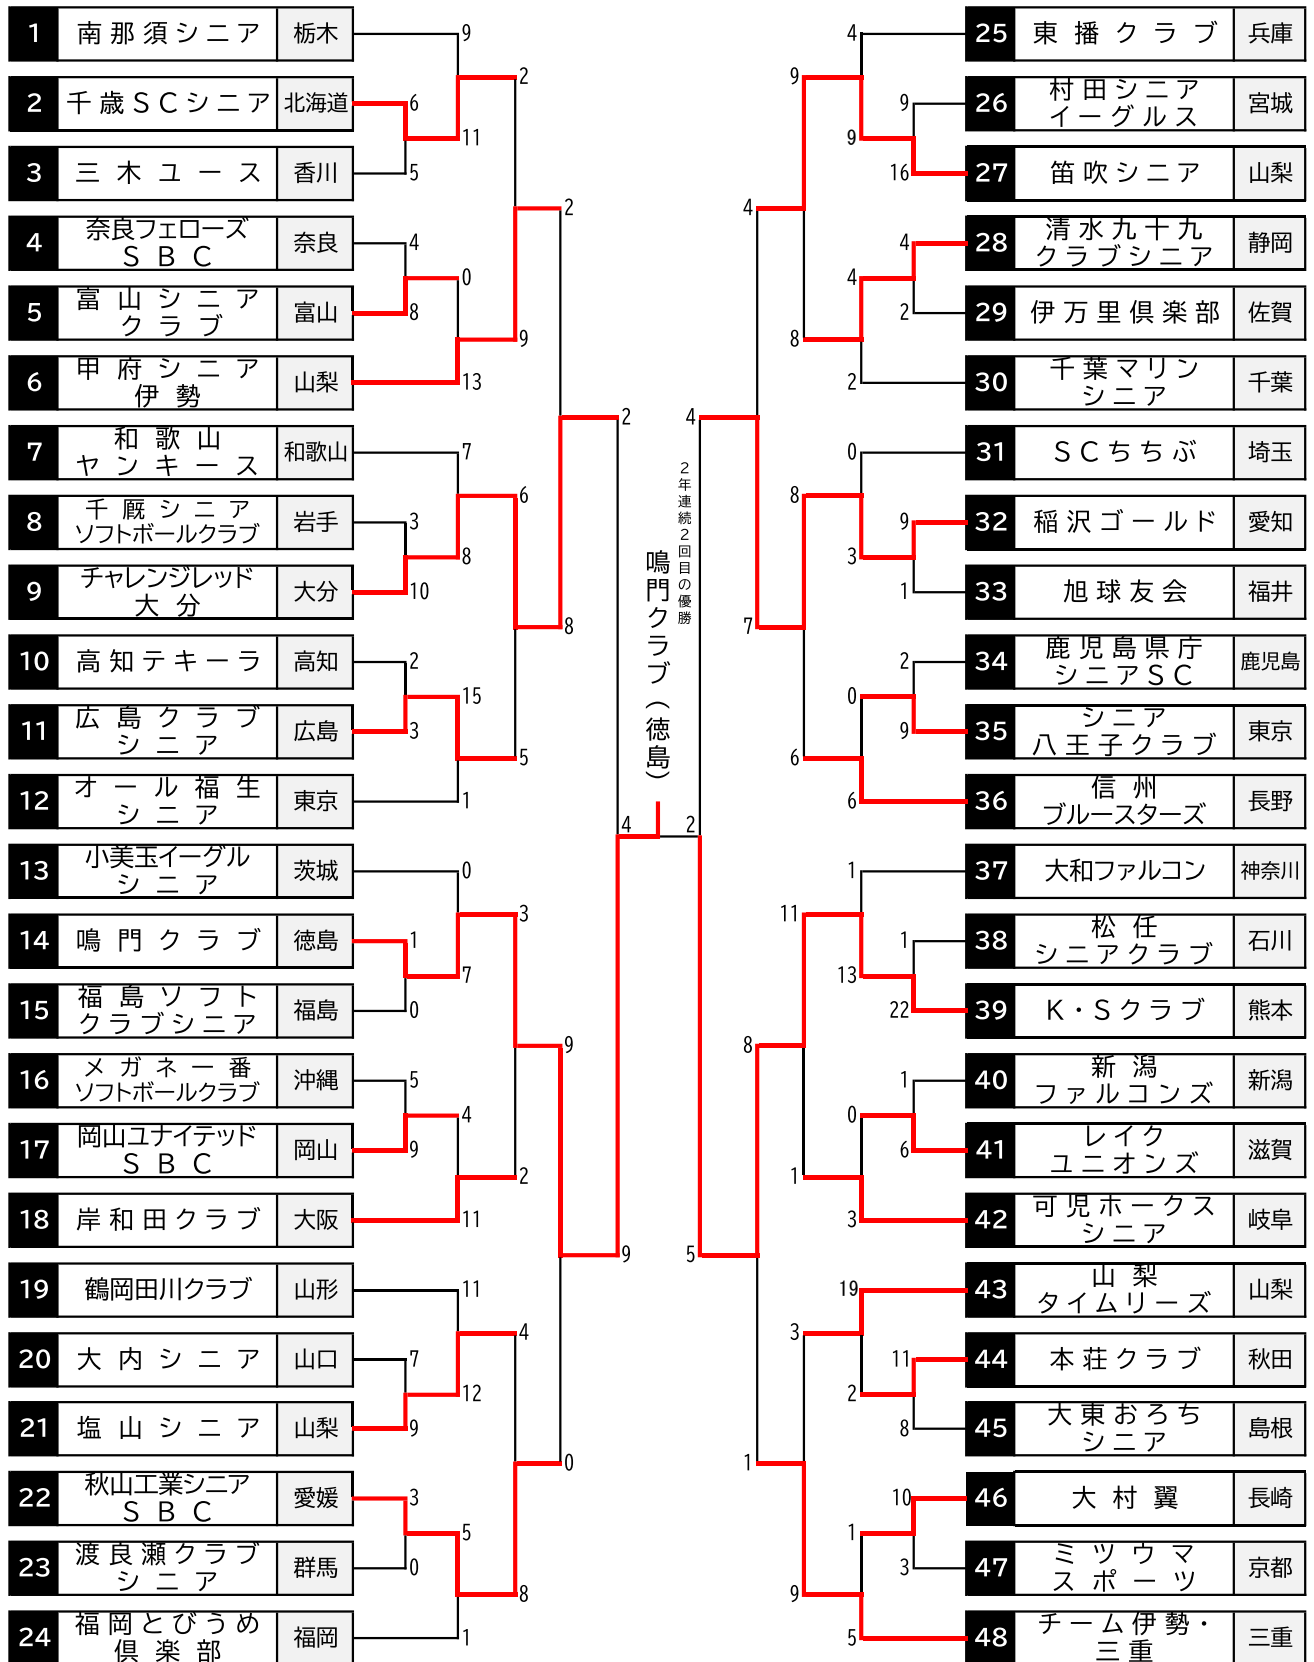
| 1 | 南那須シニア | 栃木 |
|---|---|---|
| 2 | 千歳SCシニア | 北海道 |
| 3 | 三木ユース | 香川 |
| 4 | 奈良フェローズ SBC | 奈良 |
| 5 | 富山シニア クラブ | 富山 |
| 6 | 甲府シニア 伊勢 | 山梨 |
| 7 | 和歌山 ヤンキース | 和歌山 |
| 8 | 千厩シニア ソフトボールクラブ | 岩手 |
| 9 | チャレンジレッド 大分 | 大分 |
| 10 | 高知テキーラ | 高知 |
| 11 | 広島クラブ シニア | 広島 |
| 12 | オール福生 シニア | 東京 |
| 13 | 小美玉イーグル シニア | 茨城 |
| 14 | 鳴門クラブ | 徳島 |
| 15 | 福島ソフト クラブシニア | 福島 |
| 16 | メガネ一番 ソフトボールクラブ | 沖縄 |
| 17 | 岡山ユナイテッド SBC | 岡山 |
| 18 | 岸和田クラブ | 大阪 |
| 19 | 鶴岡田川クラブ | 山形 |
| 20 | 大内シニア | 山口 |
| 21 | 塩山シニア | 山梨 |
| 22 | 秋山工業シニア SBC | 愛媛 |
| 23 | 渡良瀬クラブ シニア | 群馬 |
| 24 | 福岡とびうめ 倶楽部 | 福岡 |

| 25 | 東播クラブ | 兵庫 |
|---|---|---|
| 26 | 村田シニア イーグルス | 宮城 |
| 27 | 笛吹シニア | 山梨 |
| 28 | 清水九十九 クラブシニア | 静岡 |
| 29 | 伊万里倶楽部 | 佐賀 |
| 30 | 千葉マリン シニア | 千葉 |
| 31 | SCちちぶ | 埼玉 |
| 32 | 稲沢ゴールド | 愛知 |
| 33 | 旭球友会 | 福井 |
| 34 | 鹿児島県庁 シニアSC | 鹿児島 |
| 35 | シニア 八王子クラブ | 東京 |
| 36 | 信州 ブルースターズ | 長野 |
| 37 | 大和ファルコン | 神奈川 |
| 38 | 松任 シニアクラブ | 石川 |
| 39 | K・Sクラブ | 熊本 |
| 40 | 新潟 ファルコンズ | 新潟 |
| 41 | レイク ユニオンズ | 滋賀 |
| 42 | 可児ホークス シニア | 岐阜 |
| 43 | 山梨 タイムリーズ | 山梨 |
| 44 | 本荘クラブ | 秋田 |
| 45 | 大東おろち シニア | 島根 |
| 46 | 大村翼 | 長崎 |
| 47 | ミツウマ スポーツ | 京都 |
| 48 | チーム伊勢・ 三重 | 三重 |

鳴門クラブ（徳島）
2年連続2回目の優勝

9 6 5 11 2 4 8 0 13 9 2 7 3 10 6 8 2 3 1 15 5 8 2 4 0 1 0 7 3 5 9 4 2 11 9 11 7 9 4 12 3 0 5 8 1 0 9 4 2

4 9 9 16 4 4 2 2 8 4 0 9 1 3 8 2 9 0 6 7 6 4 2 5 1 1 13 22 11 1 6 0 3 1 8 19 11 8 2 3 10 3 1 5 9 1 5